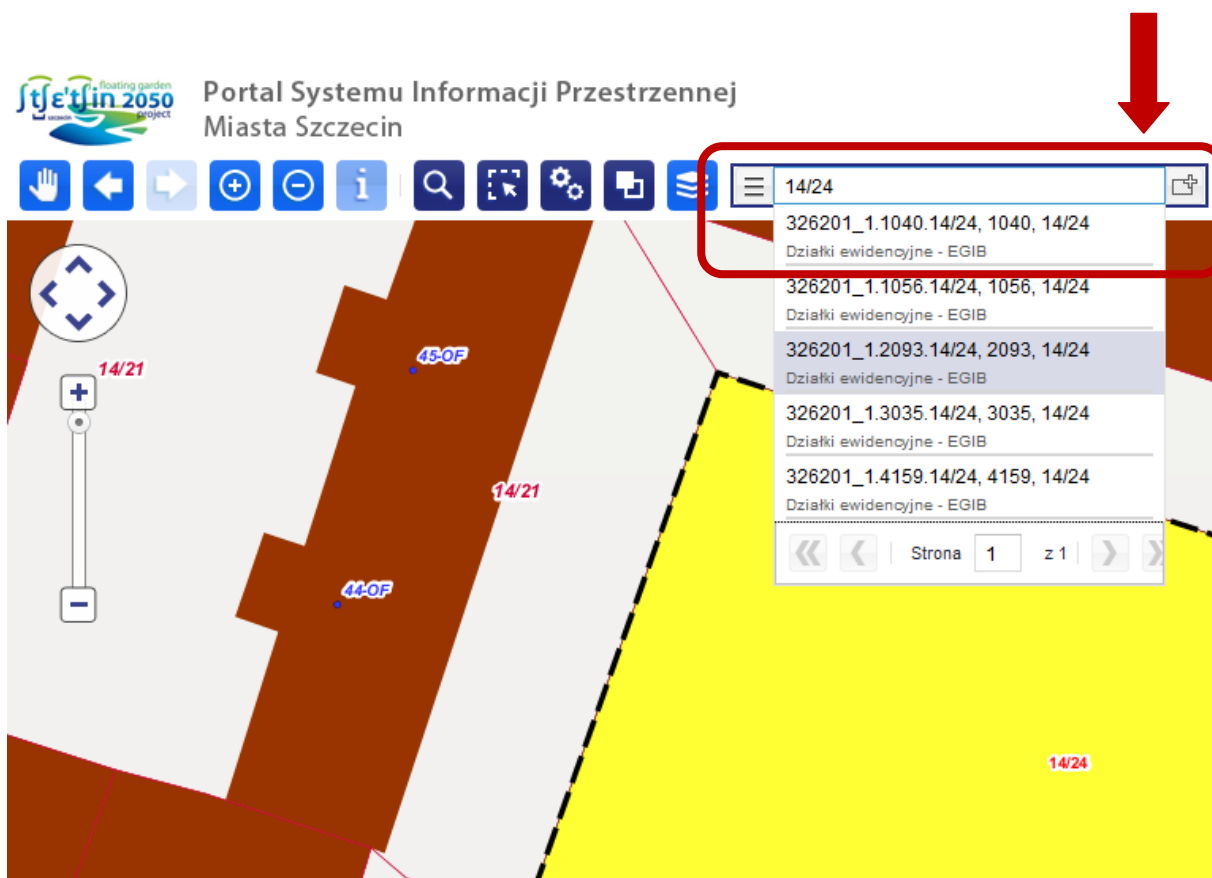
ʃtʃɛ'tʃin 2050 floating garden project SZCZECIN

Portal Systemu Informacji Przestrzennej
Miasta Szczecin

14/24

326201_1.1040.14/24, 1040, 14/24
Działki ewidencyjne - EGIB

326201_1.1056.14/24, 1056, 14/24
Działki ewidencyjne - EGIB

326201_1.2093.14/24, 2093, 14/24
Działki ewidencyjne - EGIB

326201_1.3035.14/24, 3035, 14/24
Działki ewidencyjne - EGIB

326201_1.4159.14/24, 4159, 14/24
Działki ewidencyjne - EGIB

Strona 1 z 1

14/21

45-OF

14/21

44-OF

14/24